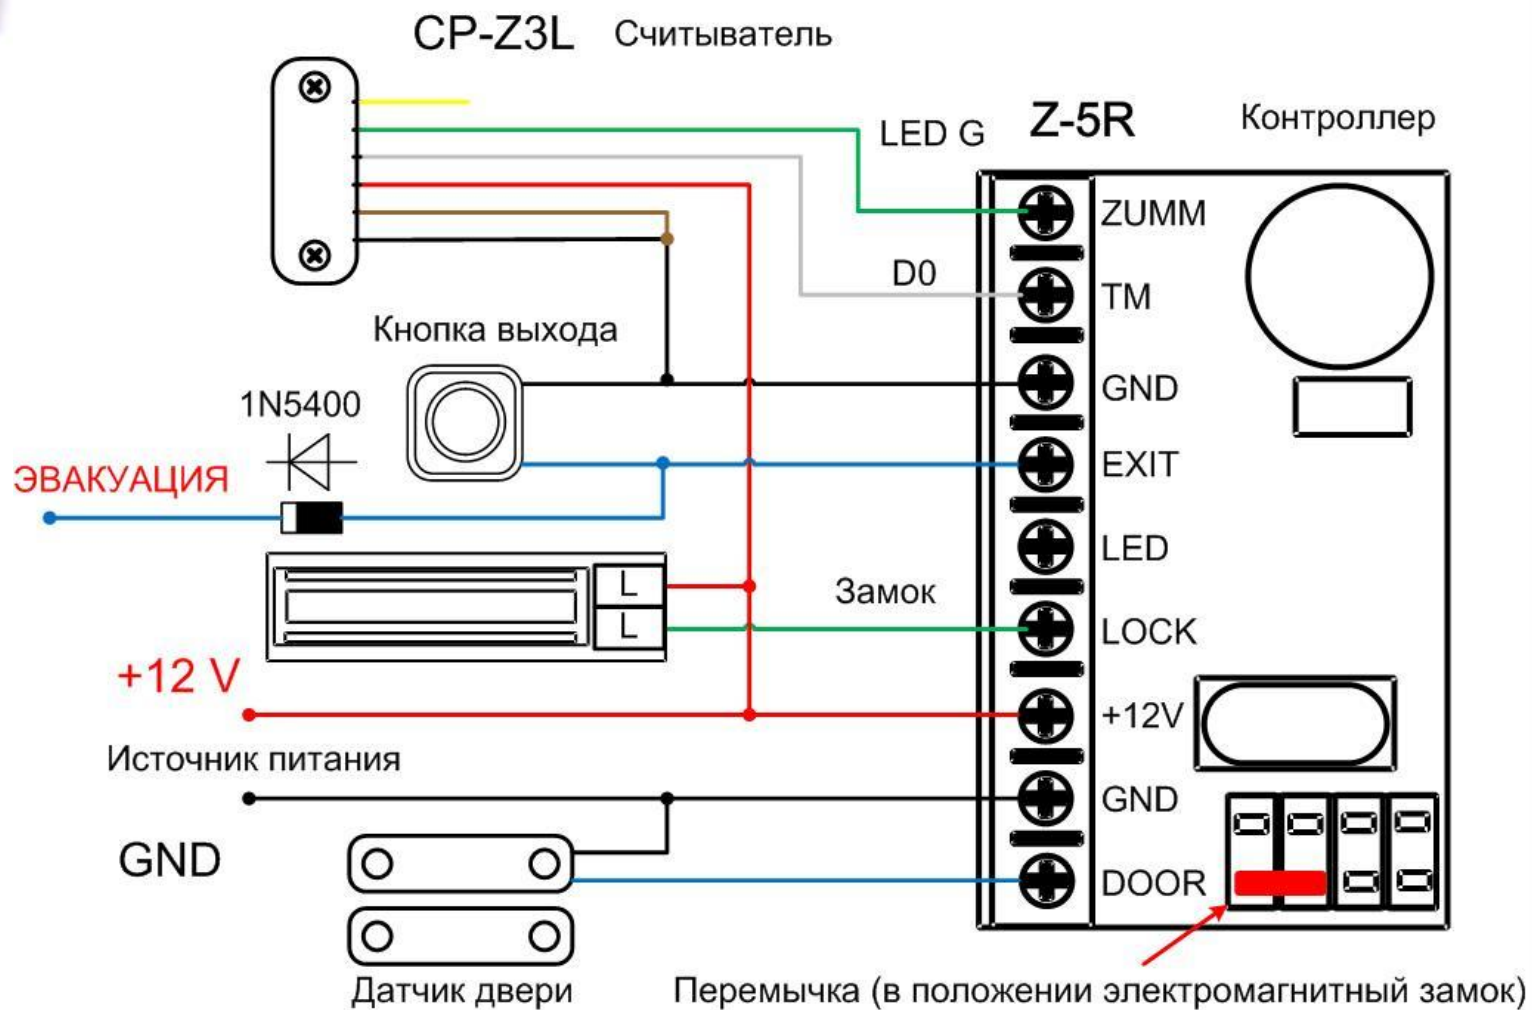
CP-Z3L Считыватель

LED G

Z-5R

Контроллер

ZUMM

D0

TM

Кнопка выхода

GND

1N5400

ЭВАКУАЦИЯ

EXIT

LED

Замок

L

L

LOCK

+12 V

+12V

Источник питания

GND

GND

DOOR

Датчик двери

Перемычка (в положении электромагнитный замок)